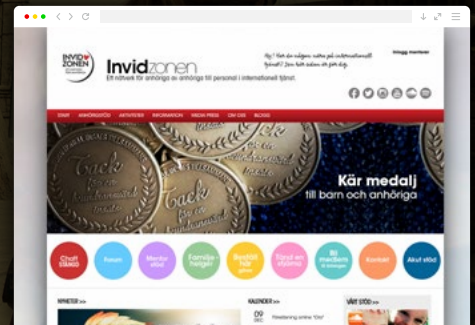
INVID ZONEN

Invidzonen

Ett nätverk för anhöriga av anhöriga till personal i internationell tjänst

Inlogg medlemmar

Hej! Har du någon nära på internationell tjänst? Är du här sidan är för dig.

START ANHÖRIGSTÖD AKTIVITETER INFORMATION MEDIA PRESS OM OSS BLOGG

Tack

Tack

Kär medalj
till barn och anhöriga

Chatt stöd

Forum

Mentor stöd

Familje-helger

Bedrift har

Tjej i uniform

Bli medlem

Kontakt

Akut stöd

NYHETER

KALENDER

09 DEC

Föreläsning online "Om"

VÅRT STÖD